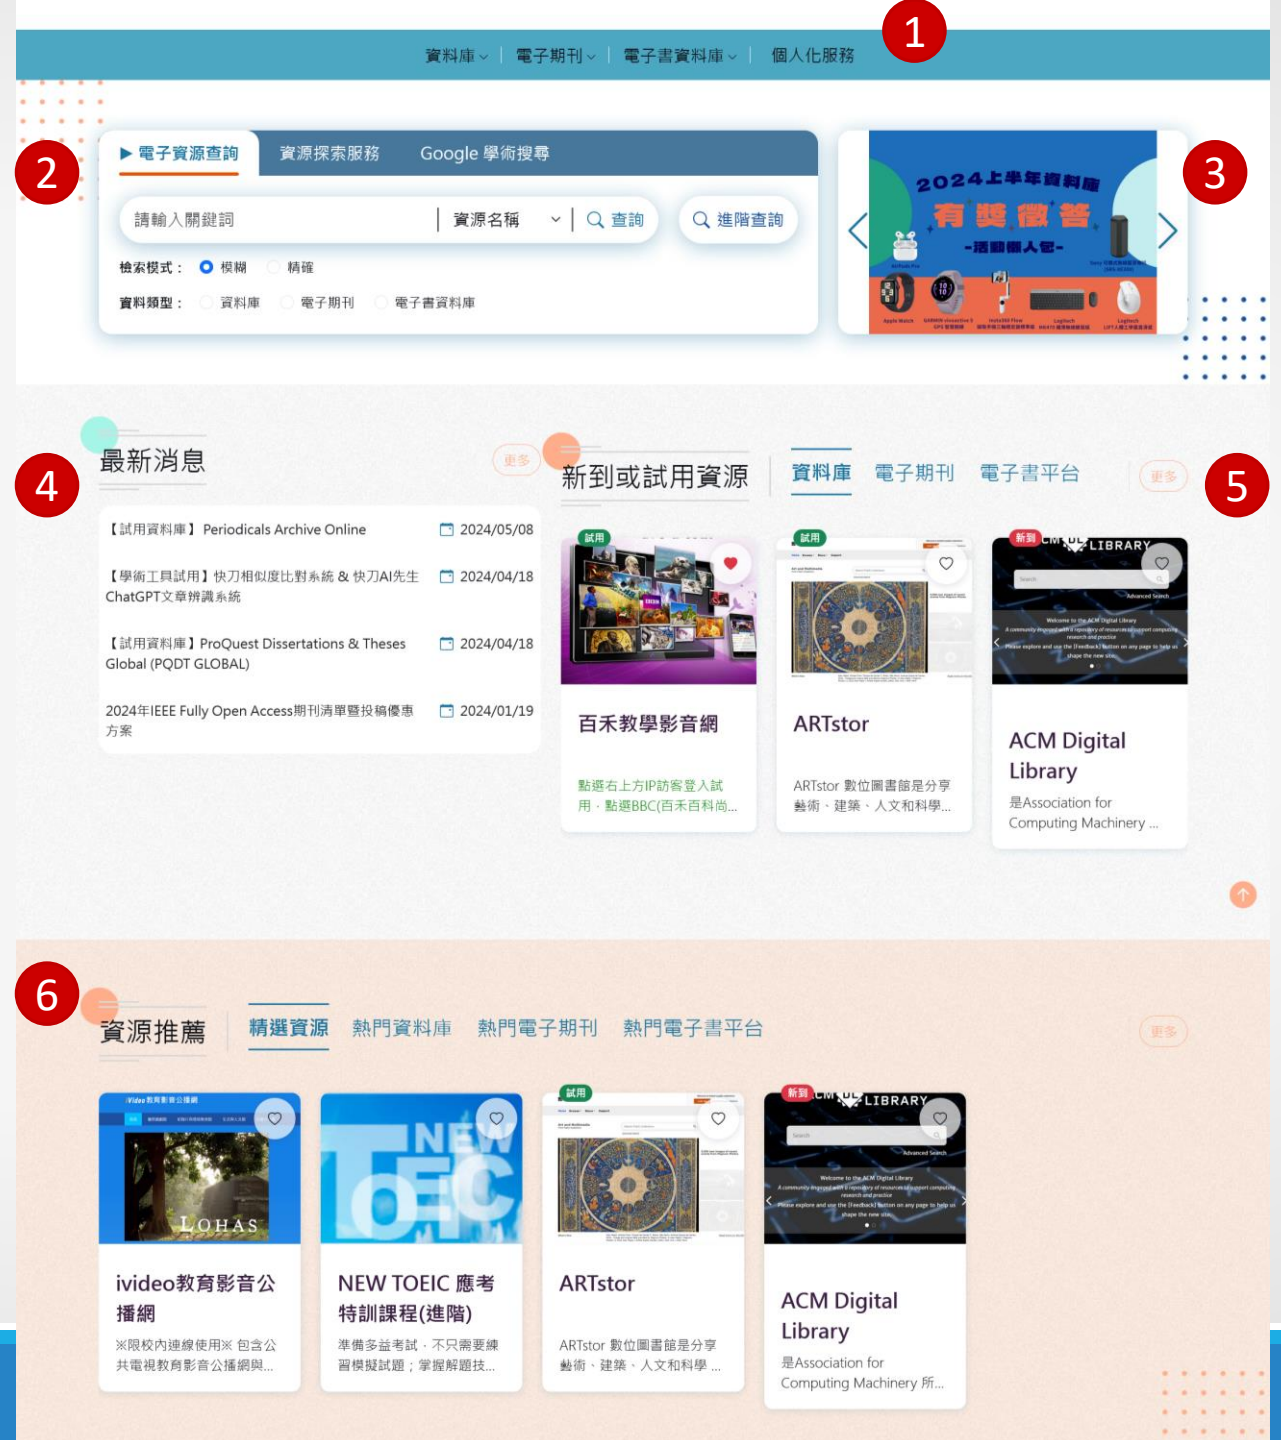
資料庫 | 電子期刊 | 電子書資料庫 | 個人化服務

1

2

▶ 電子資源查詢 資源探索服務 Google 學術搜尋

請輸入關鍵詞 資源名稱 查詢 進階查詢

檢索模式： 模糊 精確

資料類型： 資料庫 電子期刊 電子書資料庫

3

2024上半年資料庫 有獎徵答 -活動懶人包-

4

最新消息 更多

【試用資料庫】Periodicals Archive Online 2024/05/08

【學術工具試用】快刀相似度比對系統 & 快刀AI先生ChatGPT文章辨識系統 2024/04/18

【試用資料庫】ProQuest Dissertations & Theses Global (PQDT GLOBAL) 2024/04/18

2024年IEEE Fully Open Access期刊清單暨投稿優惠方案 2024/01/19

新到或試用資源 資料庫 電子期刊 電子書平台 更多

5

試用
百禾教學影音網
點選右上方IP訪客登入試用，點選BBC(百禾百科尚...

試用
ARTstor
ARTstor 數位圖書館是分享藝術、建築、人文和科學...

新到
ACM Digital Library
是Association for Computing Machinery ...

6

資源推薦 精選資源 熱門資料庫 熱門電子期刊 熱門電子書平台 更多

ivideo教育影音公播網
※限校內連線使用※ 包含公共電視教育影音公播網與...

NEW TOEIC 應考特訓課程(進階)
準備多益考試，不只需要練習模擬試題；掌握解題技...

試用
ARTstor
ARTstor 數位圖書館是分享藝術、建築、人文和科學 ...

新到
ACM Digital Library
是Association for Computing Machinery 所...